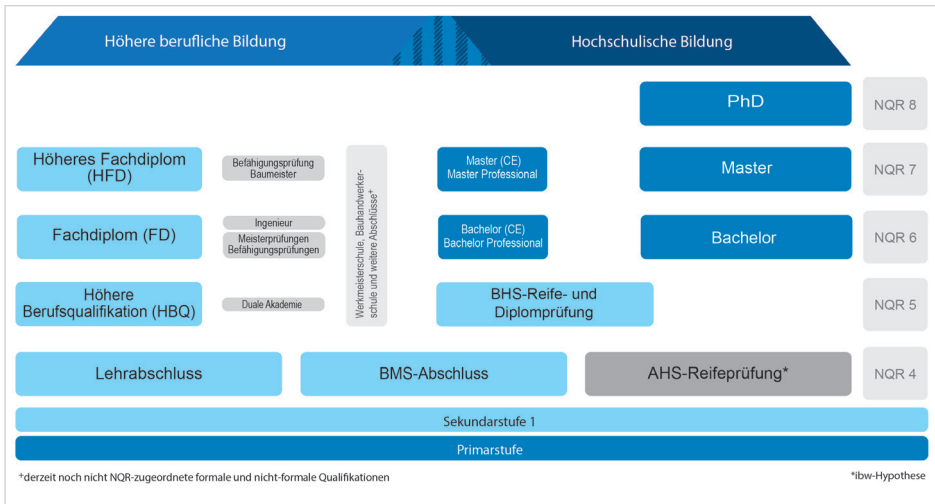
Höhere berufliche Bildung

Hochschulische Bildung

PhD

NQR 8

Höheres Fachdiplom (HFD)

Befähigungsprüfung Baumeister

Werkmeisterschule, Bauhandwerkerschule und weitere Abschlüsse$^+$

Master (CE) Master Professional

Master

NQR 7

Fachdiplom (FD)

Ingenieur

Meisterprüfungen Befähigungsprüfungen

Bachelor (CE) Bachelor Professional

Bachelor

NQR 6

Höhere Berufsqualifikation (HBQ)

Duale Akademie

BHS-Reife- und Diplomprüfung

NQR 5

Lehrabschluss

BMS-Abschluss

AHS-Reifeprüfung*

NQR 4

Sekundarstufe 1

Primarstufe

$^+$derzeit noch nicht NQR-zugeordnete formale und nicht-formale Qualifikationen

*ibw-Hypothese